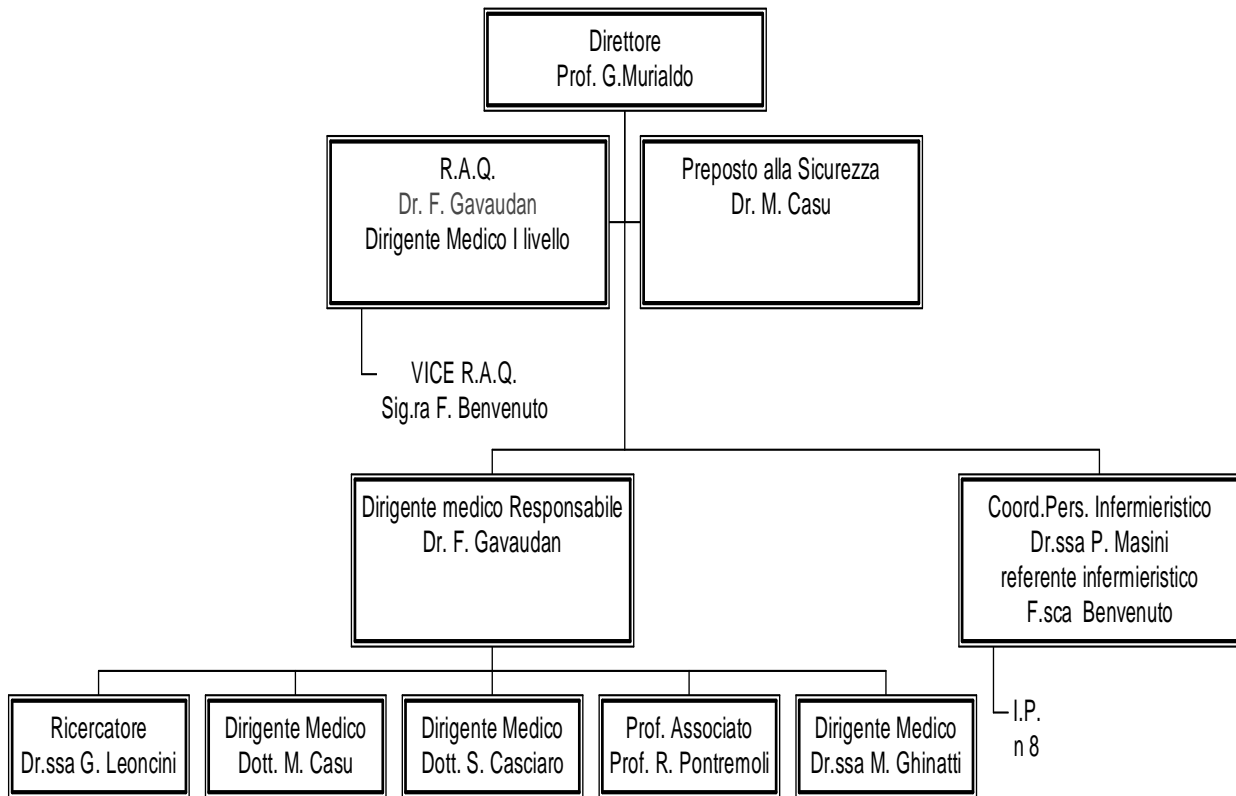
Direttore
Prof. G.Murialdo

R.A.Q.
Dr. F. Gavaudan
Dirigente Medico I livello

Preposto alla Sicurezza
Dr. M. Casu

VICE R.A.Q.
Sig.ra F. Benvenuto

Dirigente medico Responsabile
Dr. F. Gavaudan

Coord.Pers. Infermieristico
Dr.ssa P. Masini
referente infermieristico
F.sca Benvenuto

Ricercatore
Dr.ssa G. Leoncini

Dirigente Medico
Dott. M. Casu

Dirigente Medico
Dott. S. Casciaro

Prof. Associato
Prof. R. Pontremoli

Dirigente Medico
Dr.ssa M. Ghinatti

I.P.
n 8